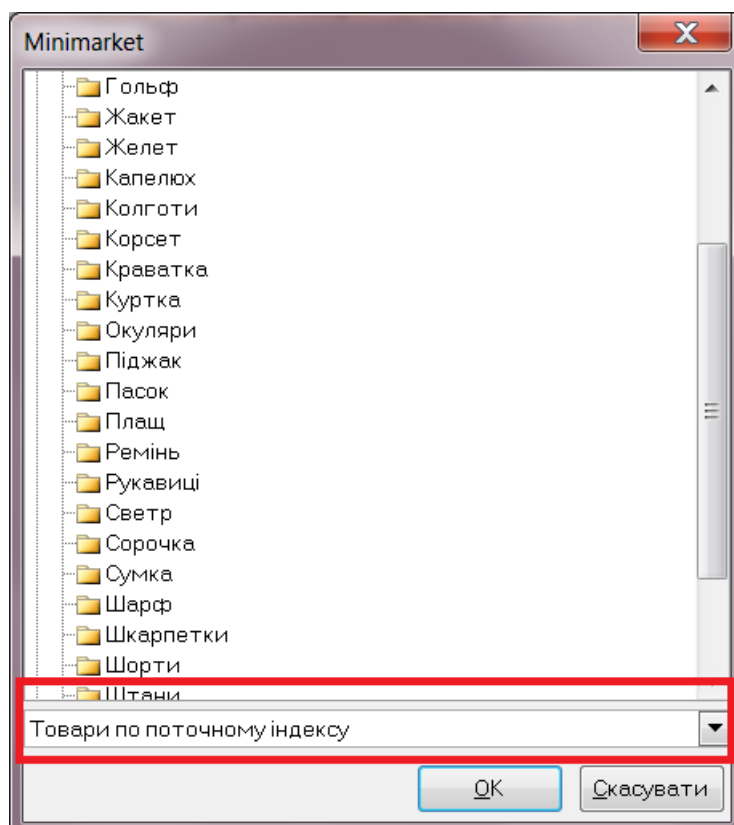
Minimarket

Гольф
Жакет
Желет
Капелюх
Колготи
Корсет
Краватка
Куртка
Окуляри
Піджак
Пасок
Плащ
Ремінь
Рукавиці
Светр
Сорочка
Сумка
Шарф
Шкарпетки
Шорти
Штани

Товари по поточному індексу

OK
Скасувати